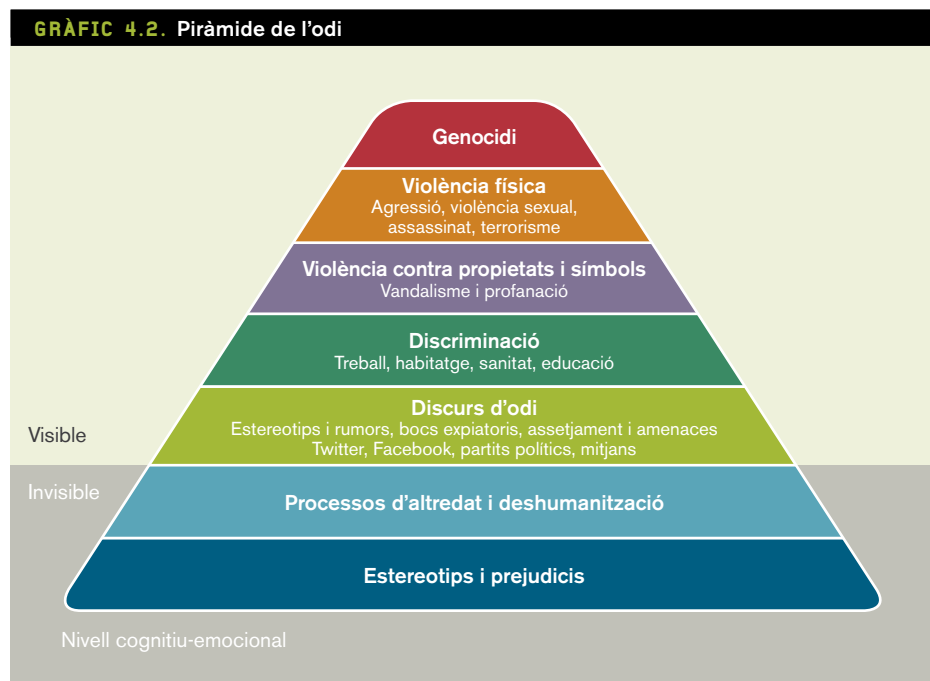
GRÀFIC 4.2. Piràmide de l'odi

Genocidi

Violència física
Agressió, violència sexual, assassinat, terrorisme

Violència contra propietats i símbols
Vandalisme i profanació

Discriminació
Treball, habitatge, sanitat, educació

Discurs d'odi
Estereotips i rumors, bocs expiatoris, assetjament i amenaces
Twitter, Facebook, partits polítics, mitjans

Visible

Invisible

Processos d'altredat i deshumanització

Estereotips i prejudicis

Nivell cognitiu-emocional